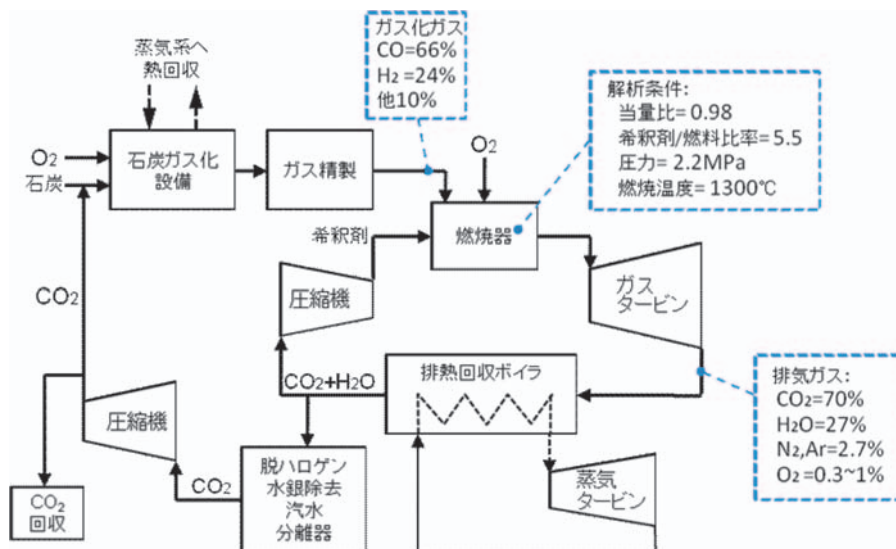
ガス化ガス
CO=66%
$H_2$ =24%
他10%

蒸気系へ
熱回収

解析条件:
当量比= 0.98
希釈剤/燃料比率= 5.5
圧力= 2.2MPa
燃焼温度= 1300℃

$O_2$
石炭

石炭ガス化
設備

ガス精製

$O_2$

燃焼器

希釈剤

圧縮機

ガス
タービン

$CO_2$

排熱回収ボイラ

$CO_2$+$H_2O$

排気ガス:
$CO_2$=70%
$H_2O$=27%
$N_2$,Ar=2.7%
$O_2$ = 0.3~1%

圧縮機

$CO_2$

脱ハロゲン
水銀除去
汽水
分離器

蒸気
タービン

$CO_2$
回収